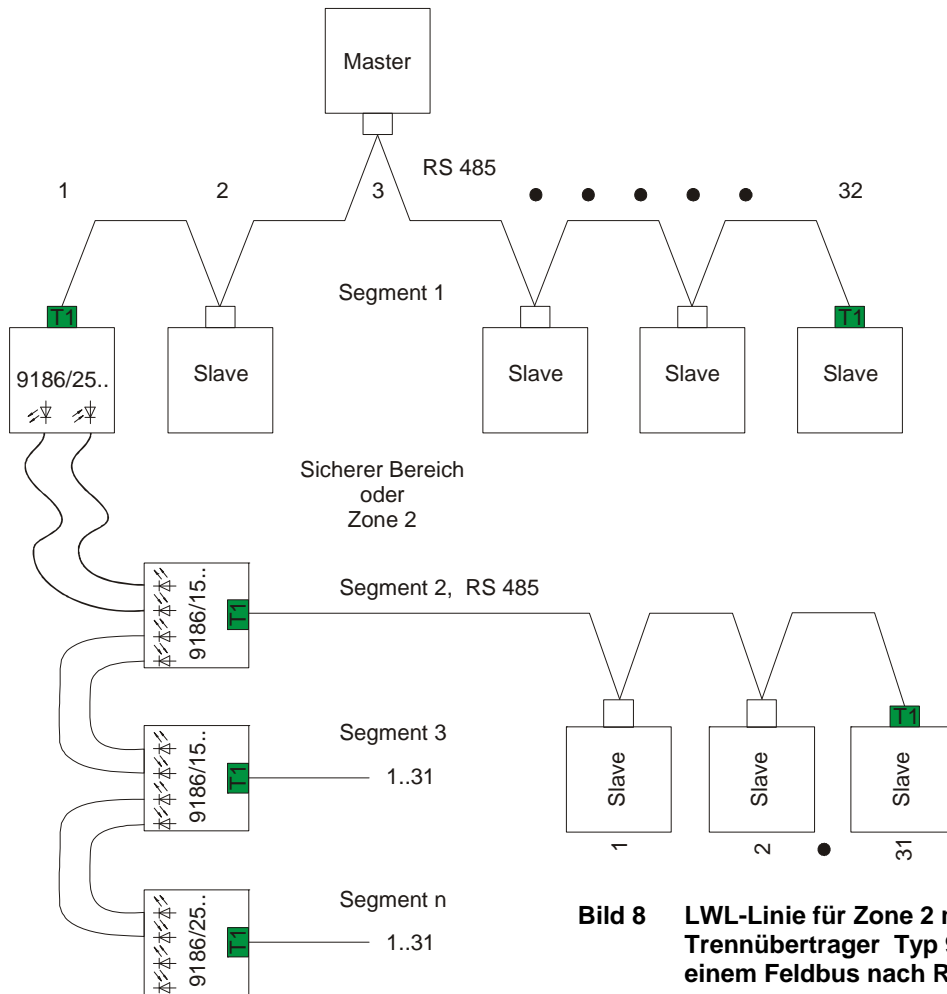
Master

RS 485

1

2

3

32

Segment 1

T1

9186/25..

Slave

Slave

Slave

T1

Slave

Sicherer Bereich
oder
Zone 2

9186/15..

T1

Segment 2, RS 485

Segment 3

9186/15..

T1

1..31

Slave

Slave

T1

Slave

1

2

31

Segment n

9186/25..

T1

1..31

Bild 8 LWL-Linie für Zone 2 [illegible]
Trennübertrager Typ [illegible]
einem Feldbus nach R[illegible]